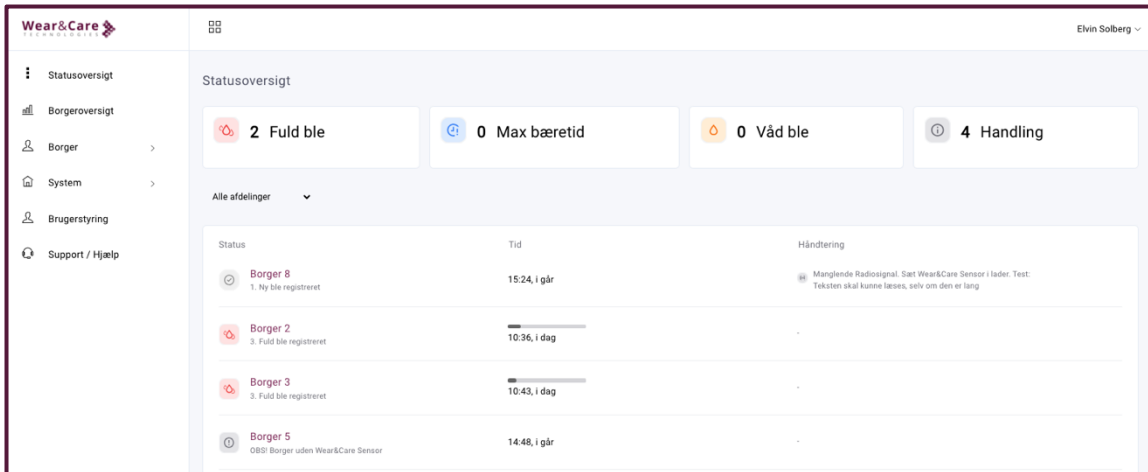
Wear&Care
TECHNOLOGIES

Statusoversigt
Borgeroversigt
Borger
System
Brugerstyring
Support / Hjælp

Elvin Solberg

Statusoversigt

2 Fuld ble
0 Max bæretid
0 Våd ble
4 Handling

Alle afdelinger

| Status | Tid | Håndtering |
|---|---|---|
| Borger 8<br>1. Ny ble registreret | 15:24, i går | Manglende Radiosignal. Sæt Wear&Care Sensor i lader. Test: Teksten skal kunne læses, selv om den er lang |
| Borger 2<br>3. Fuld ble registreret | 10:36, i dag | - |
| Borger 3<br>3. Fuld ble registreret | 10:43, i dag | - |
| Borger 5<br>OBS! Borger uden Wear&Care Sensor | 14:48, i går | - |